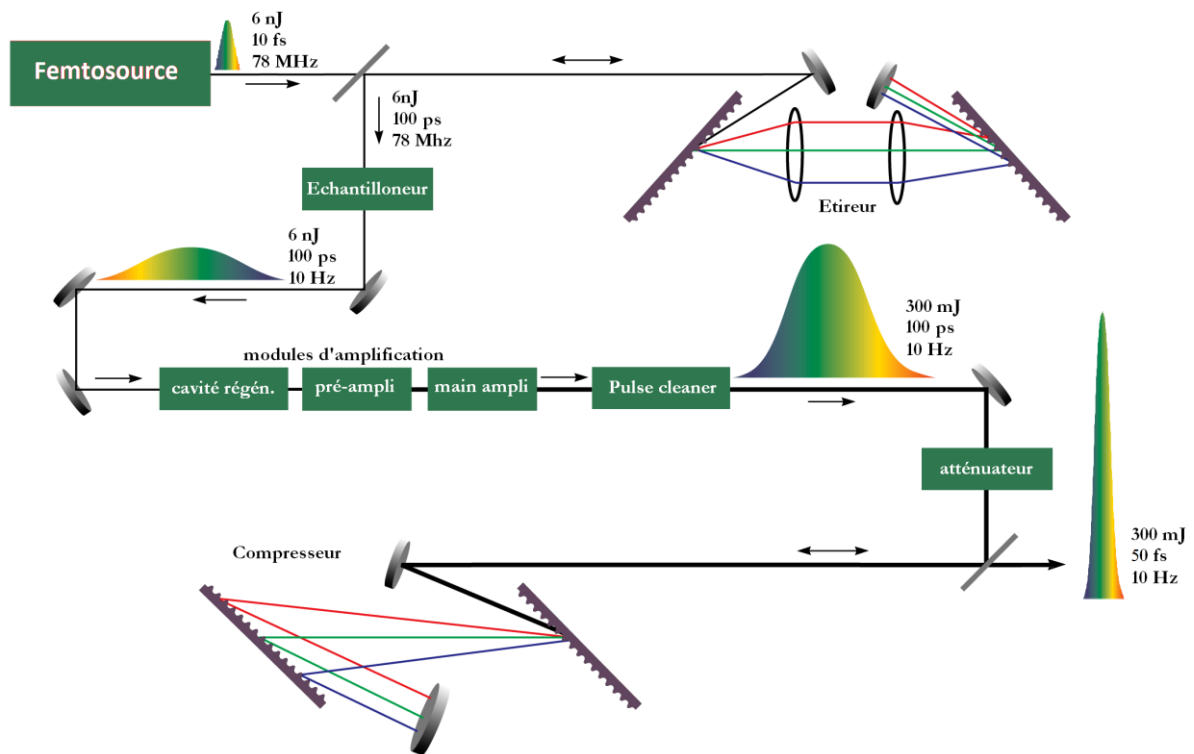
Femtosource

6 nJ
10 fs
78 MHz

6nJ
100 ps
78 Mhz

Etireur

Echantilloneur

6 nJ
100 ps
10 Hz

modules d'amplification

cavité régén.

pré-ampli

main ampli

Pulse cleaner

300 mJ
100 ps
10 Hz

atténuateur

Compresseur

300 mJ
50 fs
10 Hz